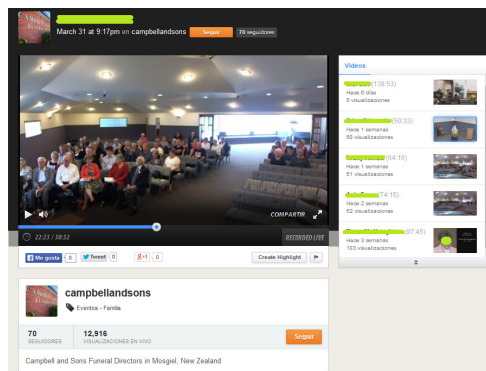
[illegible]
March 31 at 9:17pm en campbellandsons Seguir 70 seguidores

Videos
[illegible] (138:53)
Hace 6 días
5 visualizaciones
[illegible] (50:33)
Hace 1 semanas
60 visualizaciones
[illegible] (64:16)
Hace 1 semanas
51 visualizaciones
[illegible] (74:15)
Hace 2 semanas
52 visualizaciones
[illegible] (97:45)
Hace 3 semanas
103 visualizaciones

COMPARTIR
22:23 / 50:32
RECORDED LIVE

Me gusta 6 Tweet 0 g+1 0 Create Highlight

campbellandsons
Eventos - Familia

70 SEGUIDORES
12,916 VISUALIZACIONES EN VIVO
Seguir

Campbell and Sons Funeral Directors in Mosgiel, New Zealand